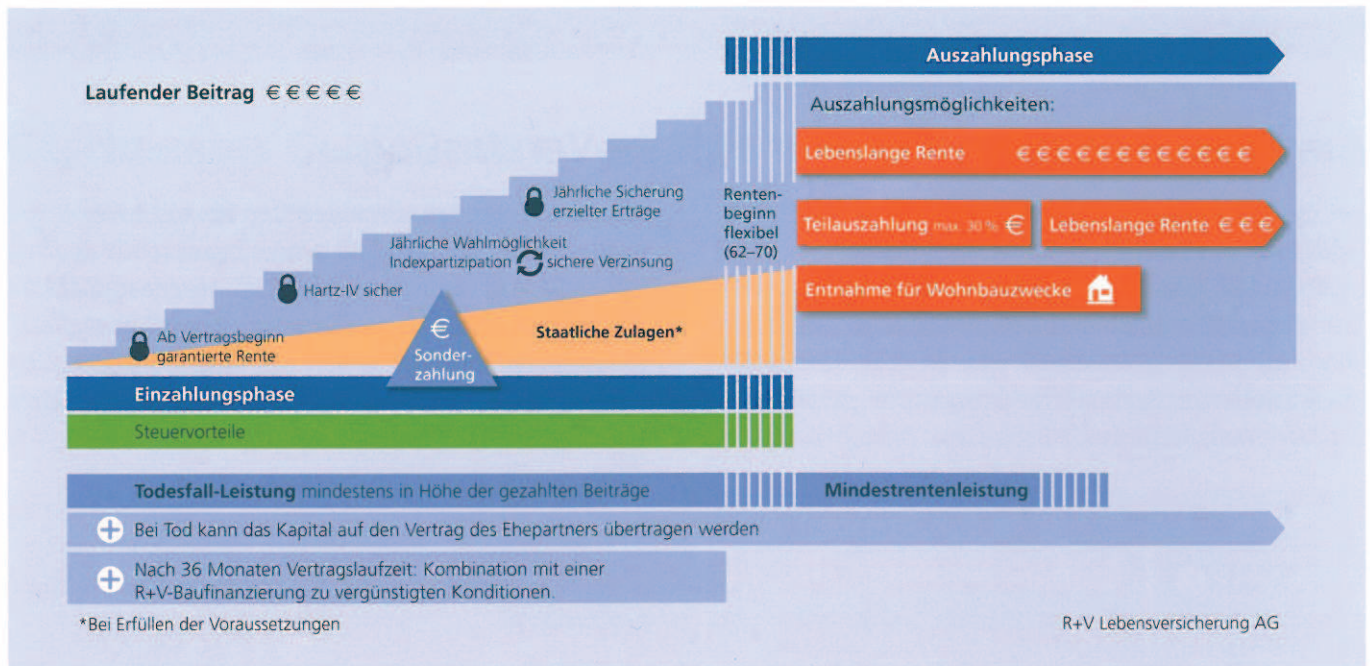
Auszahlungsphase

Laufender Beitrag € € € € €

Auszahlungsmöglichkeiten:

Lebenslange Rente € € € € € € € € € € € €

Jährliche Sicherung erzielter Erträge

Renten-beginn flexibel (62–70)

Teilauszahlung max. 30 % €

Lebenslange Rente € € €

Jährliche Wahlmöglichkeit Indexpartizipation sichere Verzinsung

Hartz-IV sicher

Entnahme für Wohnbauzwecke

Ab Vertragsbeginn garantierte Rente

€ Sonder-zahlung

Staatliche Zulagen*

Einzahlungsphase

Steuervorteile

Todesfall-Leistung mindestens in Höhe der gezahlten Beiträge

Mindestrentenleistung

Bei Tod kann das Kapital auf den Vertrag des Ehepartners übertragen werden

Nach 36 Monaten Vertragslaufzeit: Kombination mit einer R+V-Baufinanzierung zu vergünstigten Konditionen.

*Bei Erfüllen der Voraussetzungen

R+V Lebensversicherung AG